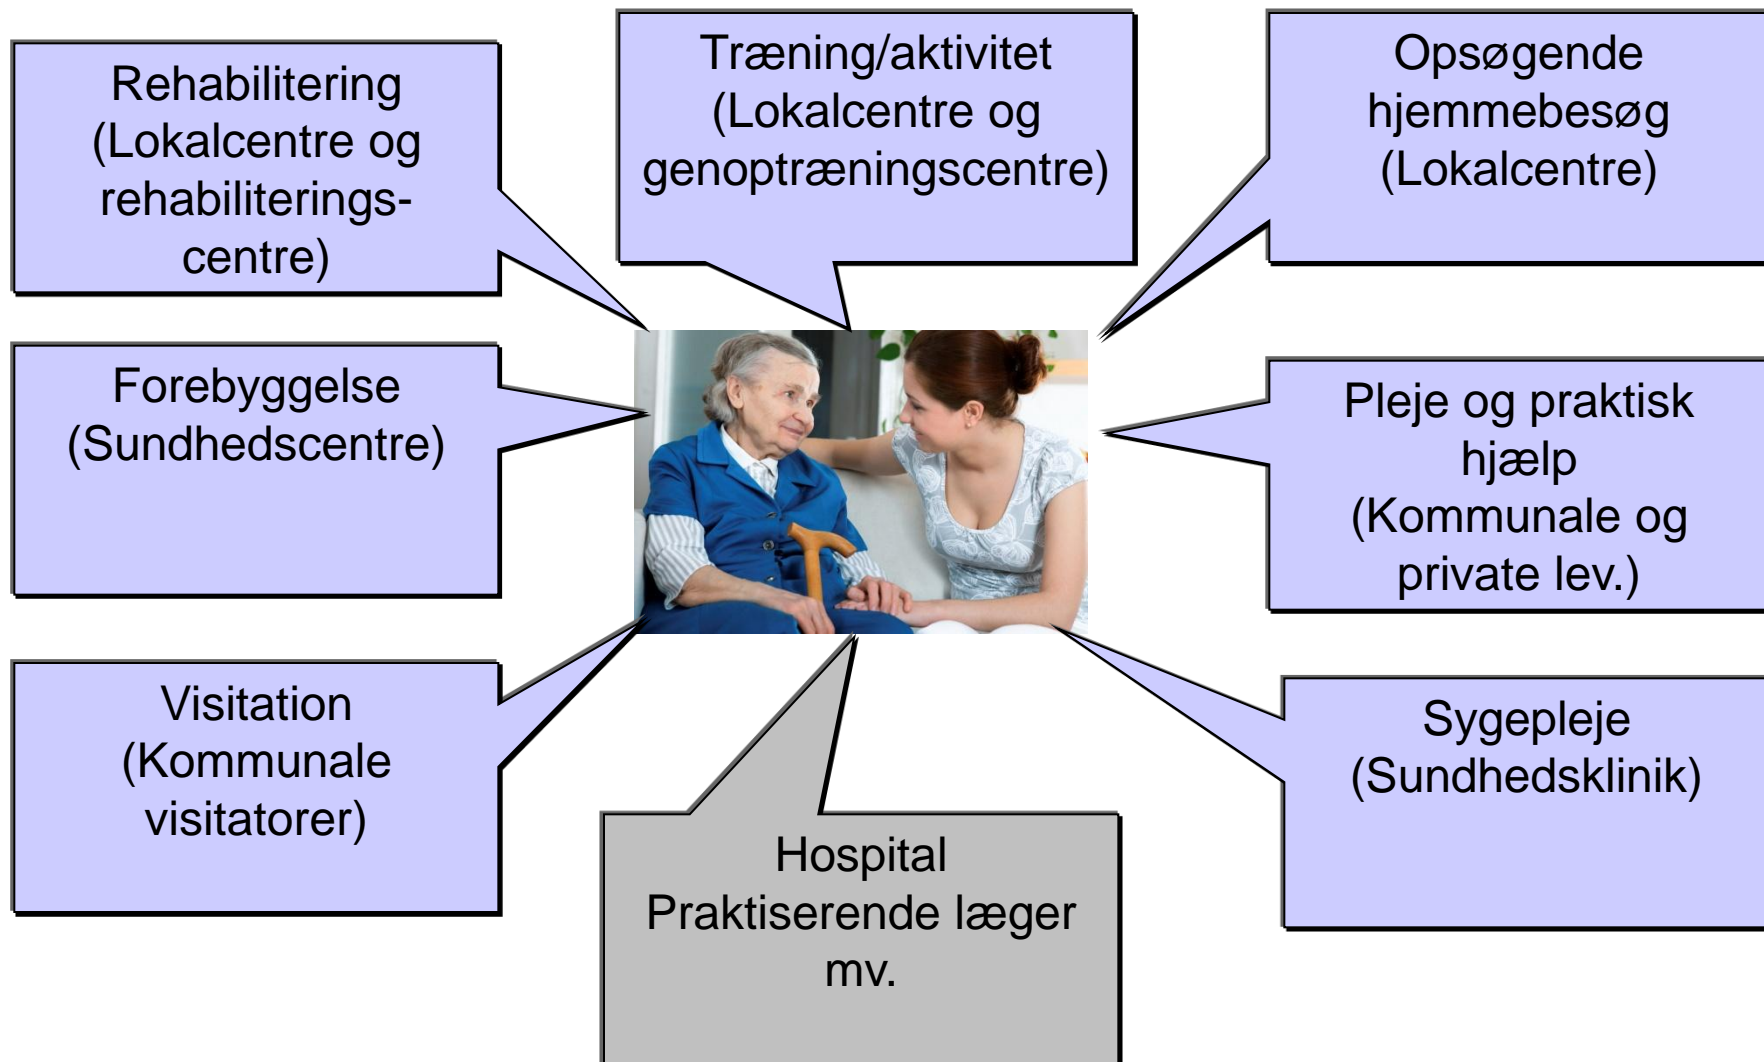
Rehabilitering (Lokalcentre og rehabiliteringscentre)

Træning/aktivitet (Lokalcentre og genoptræningscentre)

Opsøgende hjemmebesøg (Lokalcentre)

Forebyggelse (Sundhedscentre)

Pleje og praktisk hjælp (Kommunale og private lev.)

Visitation (Kommunale visitatorer)

Sygepleje (Sundhedsklinik)

Hospital Praktiserende læger mv.